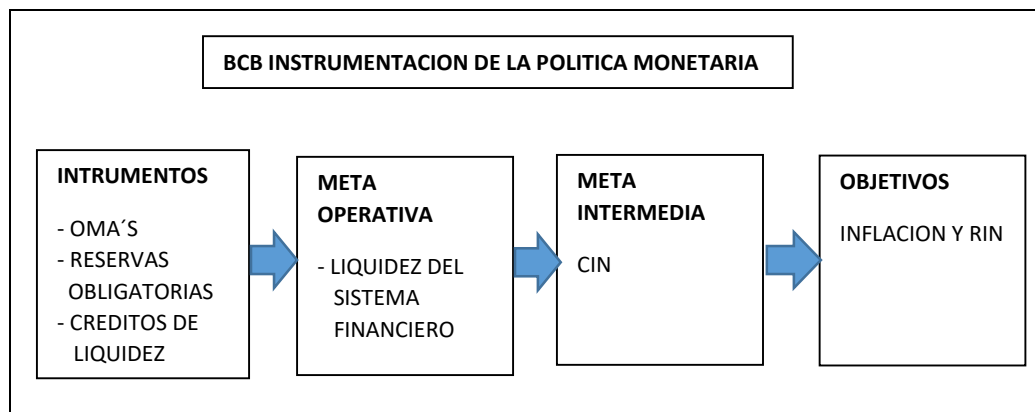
BCB INSTRUMENTACION DE LA POLITICA MONETARIA

INTRUMENTOS
- OMA´S
- RESERVAS OBLIGATORIAS
- CREDITOS DE LIQUIDEZ

META OPERATIVA
- LIQUIDEZ DEL SISTEMA FINANCIERO

META INTERMEDIA
CIN

OBJETIVOS
INFLACION Y RIN